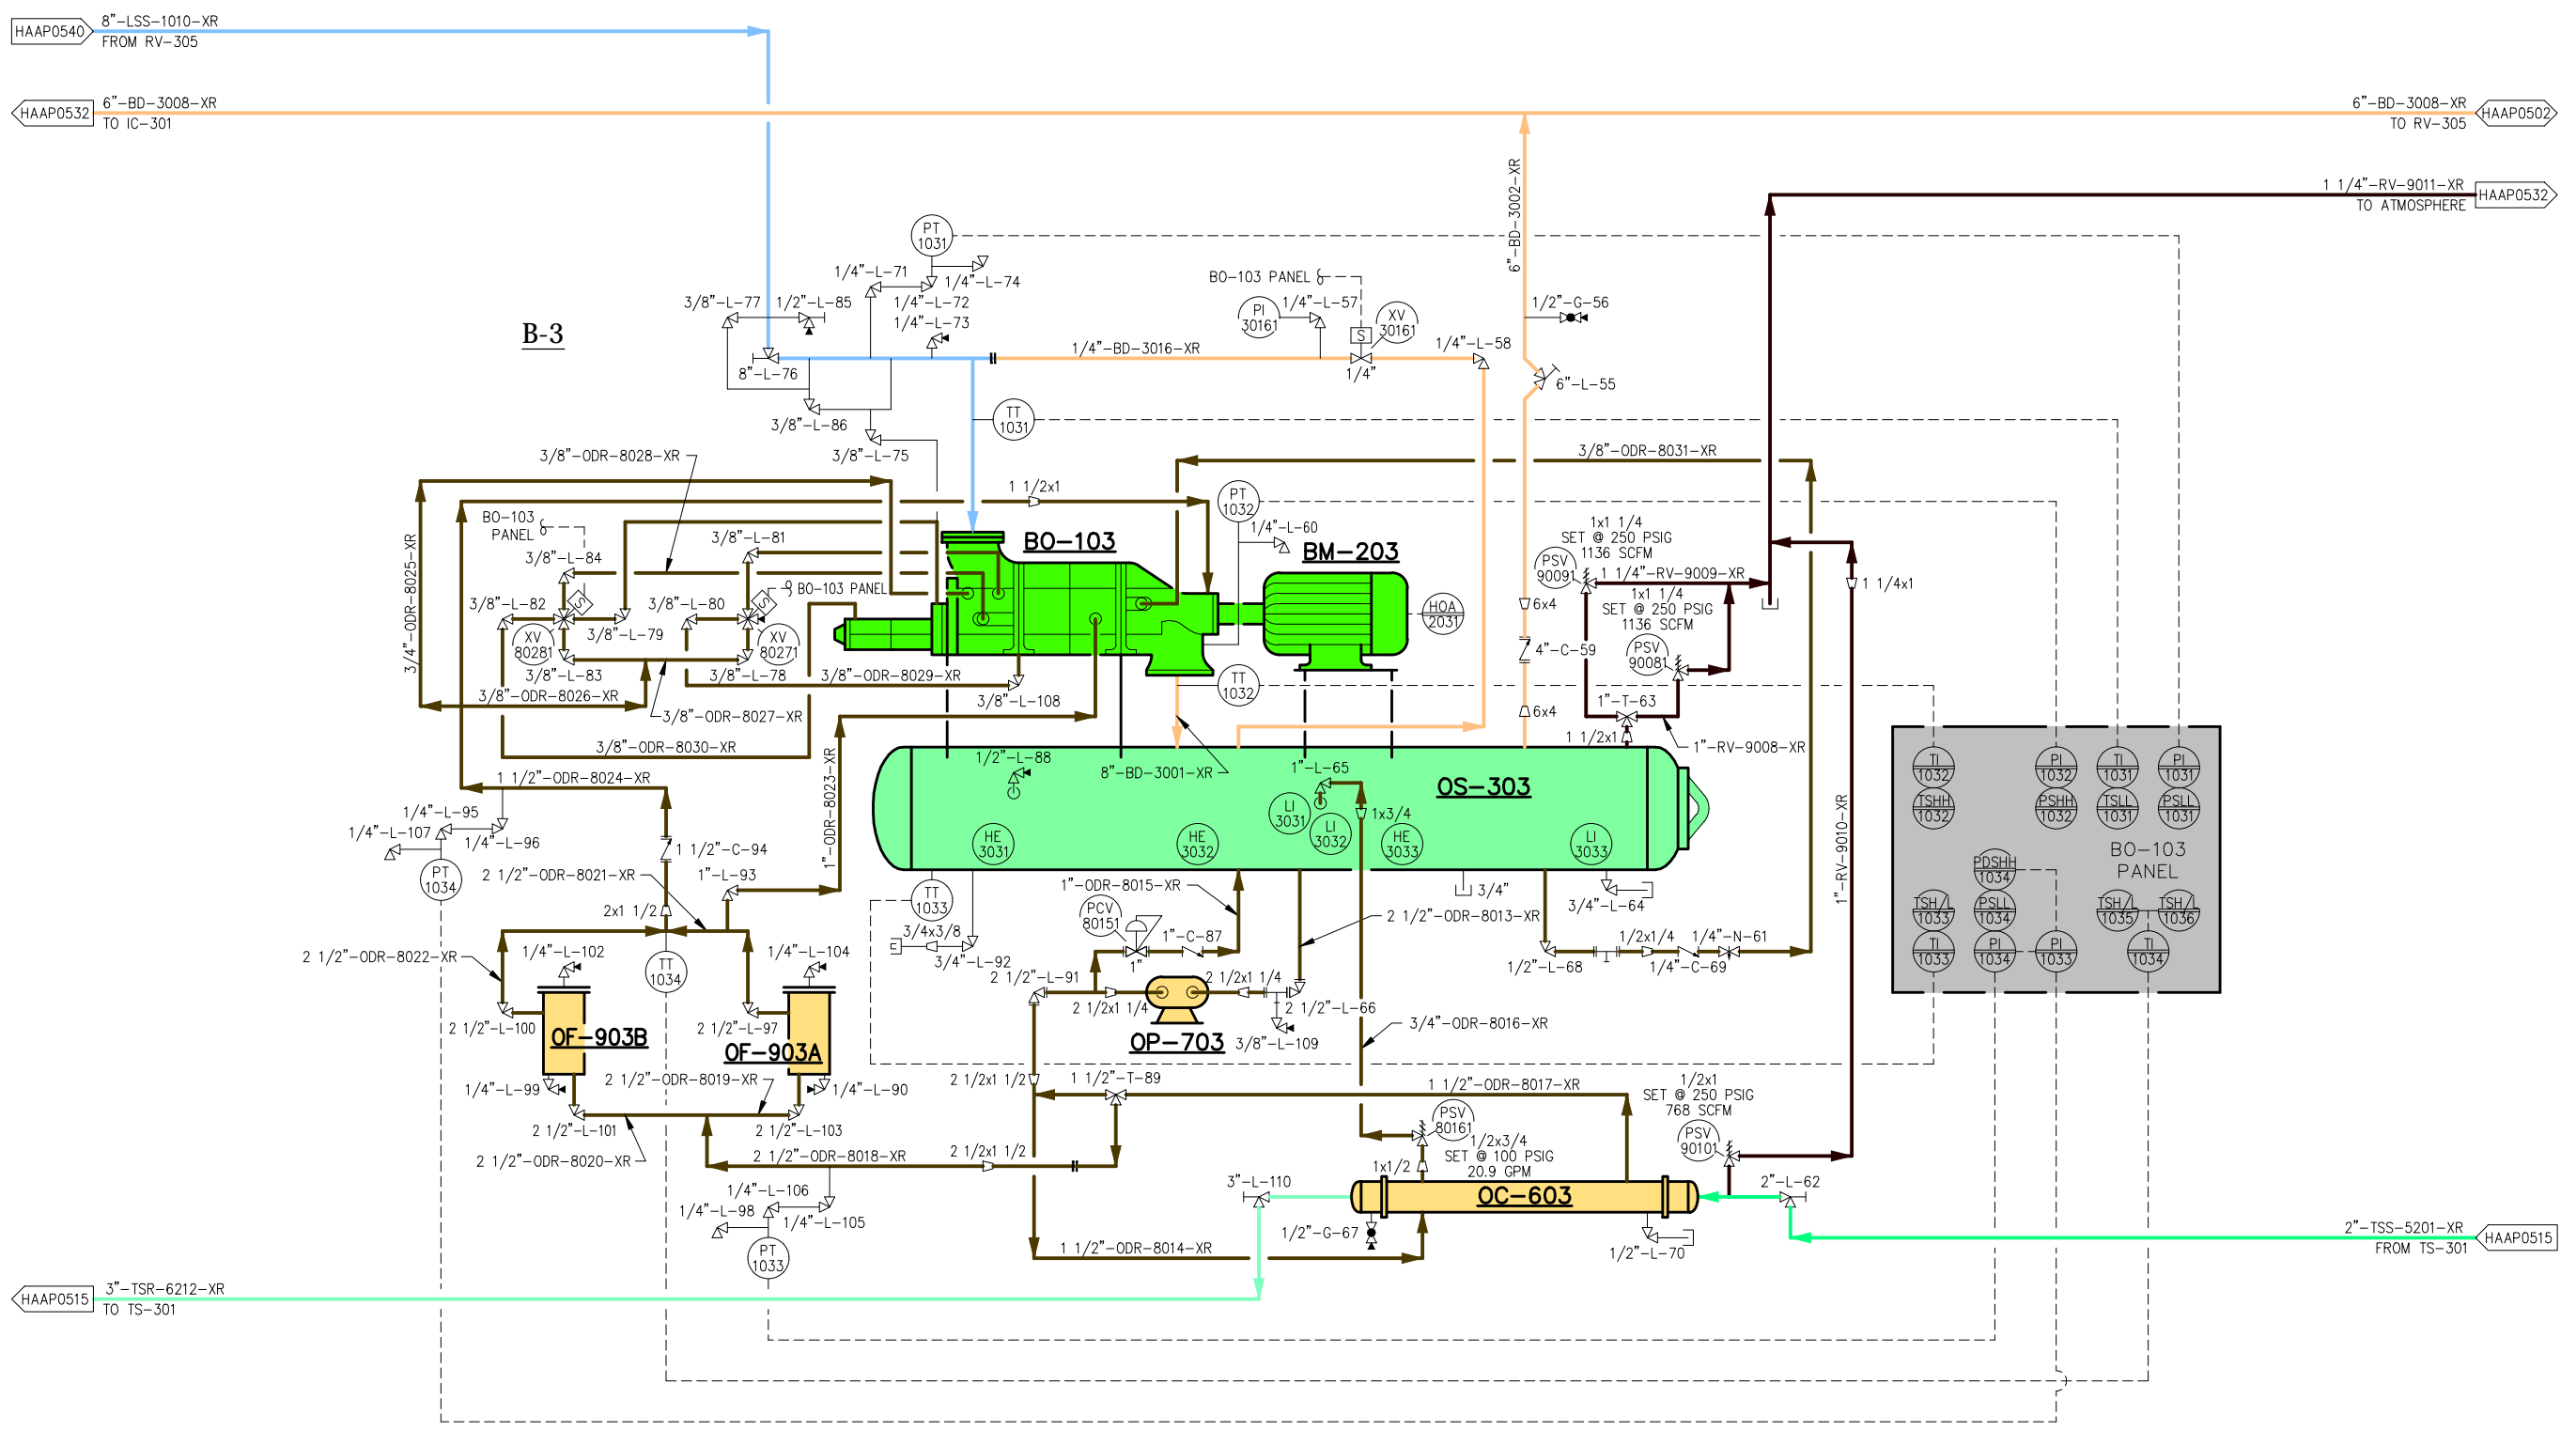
HAAP0540 8"-LSS-1010-XR FROM RV-305

HAAP0532 6"-BD-3008-XR TO IC-301

6"-BD-3008-XR TO RV-305 HAAP0502

1 1/4"-RV-9011-XR TO ATMOSPHERE HAAP0532

B-3

PT 1031
1/4"-L-71
1/4"-L-74
3/8"-L-77
1/2"-L-85
1/4"-L-72
1/4"-L-73
8"-L-76
3/8"-L-86
3/8"-L-75
TT 1031
BO-103 PANEL
1/4"-L-57
PI 30161
XV 30161
S
1/4"-BD-3016-XR
1/4"
1/4"-L-58
6"-BD-3002-XR
1/2"-G-56
6"-L-55
3/8"-ODR-8028-XR
3/8"-ODR-8031-XR
1 1/2x1
PT 1032
1/4"-L-60
BO-103 PANEL
BO-103
BM-203
3/8"-L-84
3/8"-L-81
3/8"-L-82
3/8"-L-80
BO-103 PANEL
3/8"-L-79
XV 80281
XV 80271
HOA 2031
3/8"-L-83
3/8"-L-78
3/8"-ODR-8029-XR
3/8"-ODR-8026-XR
3/8"-ODR-8027-XR
3/8"-L-108
TT 1032
3/8"-ODR-8030-XR
3/4"-ODR-8025-XR
1x1 1/4
SET @ 250 PSIG
1136 SCFM
PSV 90091
1 1/4"-RV-9009-XR
6x4
1x1 1/4
SET @ 250 PSIG
1136 SCFM
PSV 90081
4"-C-59
1 1/4x1
1"-T-63
6x4
1 1/2x1
1"-RV-9008-XR
1 1/2"-ODR-8024-XR
1/2"-L-88
8"-BD-3001-XR
1"-L-65
OS-303
1/4"-L-95
1/4"-L-107
1/4"-L-96
1 1/2"-C-94
LI 3031
LI 3032
1x3/4
HE 3031
HE 3032
HE 3033
LI 3033
PT 1034
2 1/2"-ODR-8021-XR
1"-L-93
1"-ODR-8023-XR
TT 1033
1"-ODR-8015-XR
3/4"
3/4"-L-64
2x1 1/2
PCV 80151
2 1/2"-ODR-8013-XR
3/4x3/8
1"-C-87
1/2x1/4
1/4"-N-61
2 1/2"-ODR-8022-XR
1/4"-L-102
TT 1034
1/4"-L-104
3/4"-L-92
1"
1/2"-L-68
1/4"-C-69
2 1/2"-L-91
2 1/2x1 1/4
2 1/2x1 1/4
2 1/2"-L-66
2 1/2"-L-100
OF-903B
2 1/2"-L-97
OF-903A
OP-703
3/8"-L-109
3/4"-ODR-8016-XR
1/4"-L-99
2 1/2"-ODR-8019-XR
1/4"-L-90
2 1/2x1 1/2
1 1/2"-T-89
1 1/2"-ODR-8017-XR
1/2x1
SET @ 250 PSIG
768 SCFM
PSV 80161
PSV 90101
2 1/2"-L-101
2 1/2"-L-103
1/2x3/4
SET @ 100 PSIG
20.9 GPM
2 1/2"-ODR-8020-XR
2 1/2"-ODR-8018-XR
2 1/2x1 1/2
1x1/2
3"-L-110
OC-603
2"-L-62
1/4"-L-106
1/4"-L-98
1/4"-L-105
1/2"-G-67
1/2"-L-70
PT 1033
1 1/2"-ODR-8014-XR
2"-TSS-5201-XR FROM TS-301 HAAP0515
HAAP0515 3"-TSR-6212-XR TO TS-301
1"-RV-9010-XR

TI 1032
PI 1032
TI 1031
PI 1031
TSHH 1032
PSHH 1032
TSLL 1031
PSLL 1031
BO-103 PANEL
PDSHH 1034
TSH/L 1033
PSLL 1034
TSH/L 1035
TSH/L 1036
TI 1033
PI 1034
PI 1033
TI 1034